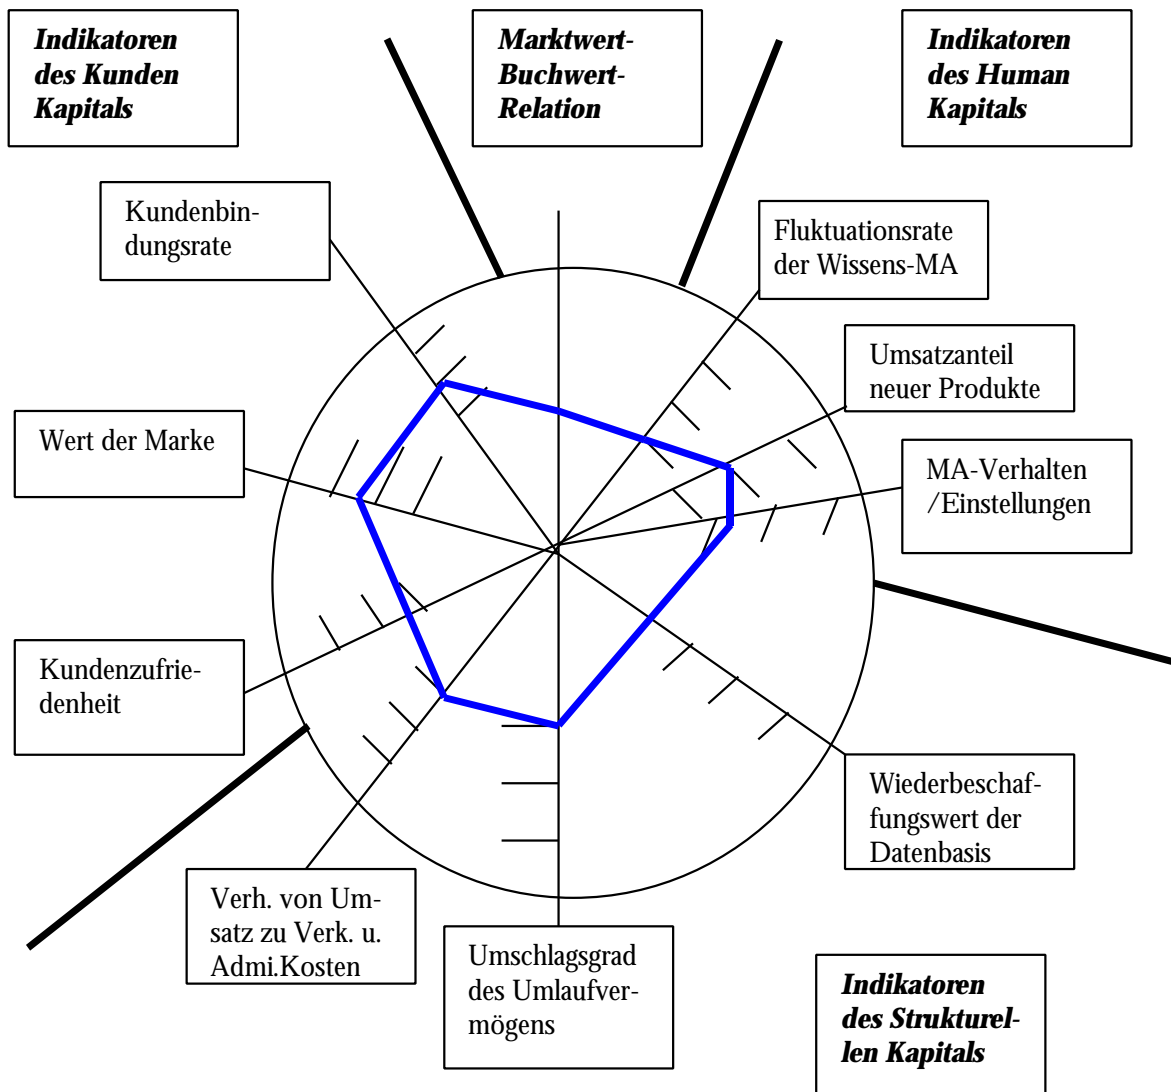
Indikatoren des Kunden Kapitals

Marktwert-Buchwert-Relation

Indikatoren des Human Kapitals

Kundenbindungsrate

Fluktuationsrate der Wissens-MA

Umsatzanteil neuer Produkte

Wert der Marke

MA-Verhalten /Einstellungen

Kundenzufriedenheit

Wiederbeschaffungswert der Datenbasis

Verh. von Umsatz zu Verk. u. Admi.Kosten

Umschlagsgrad des Umlaufvermögens

Indikatoren des Strukturellen Kapitals